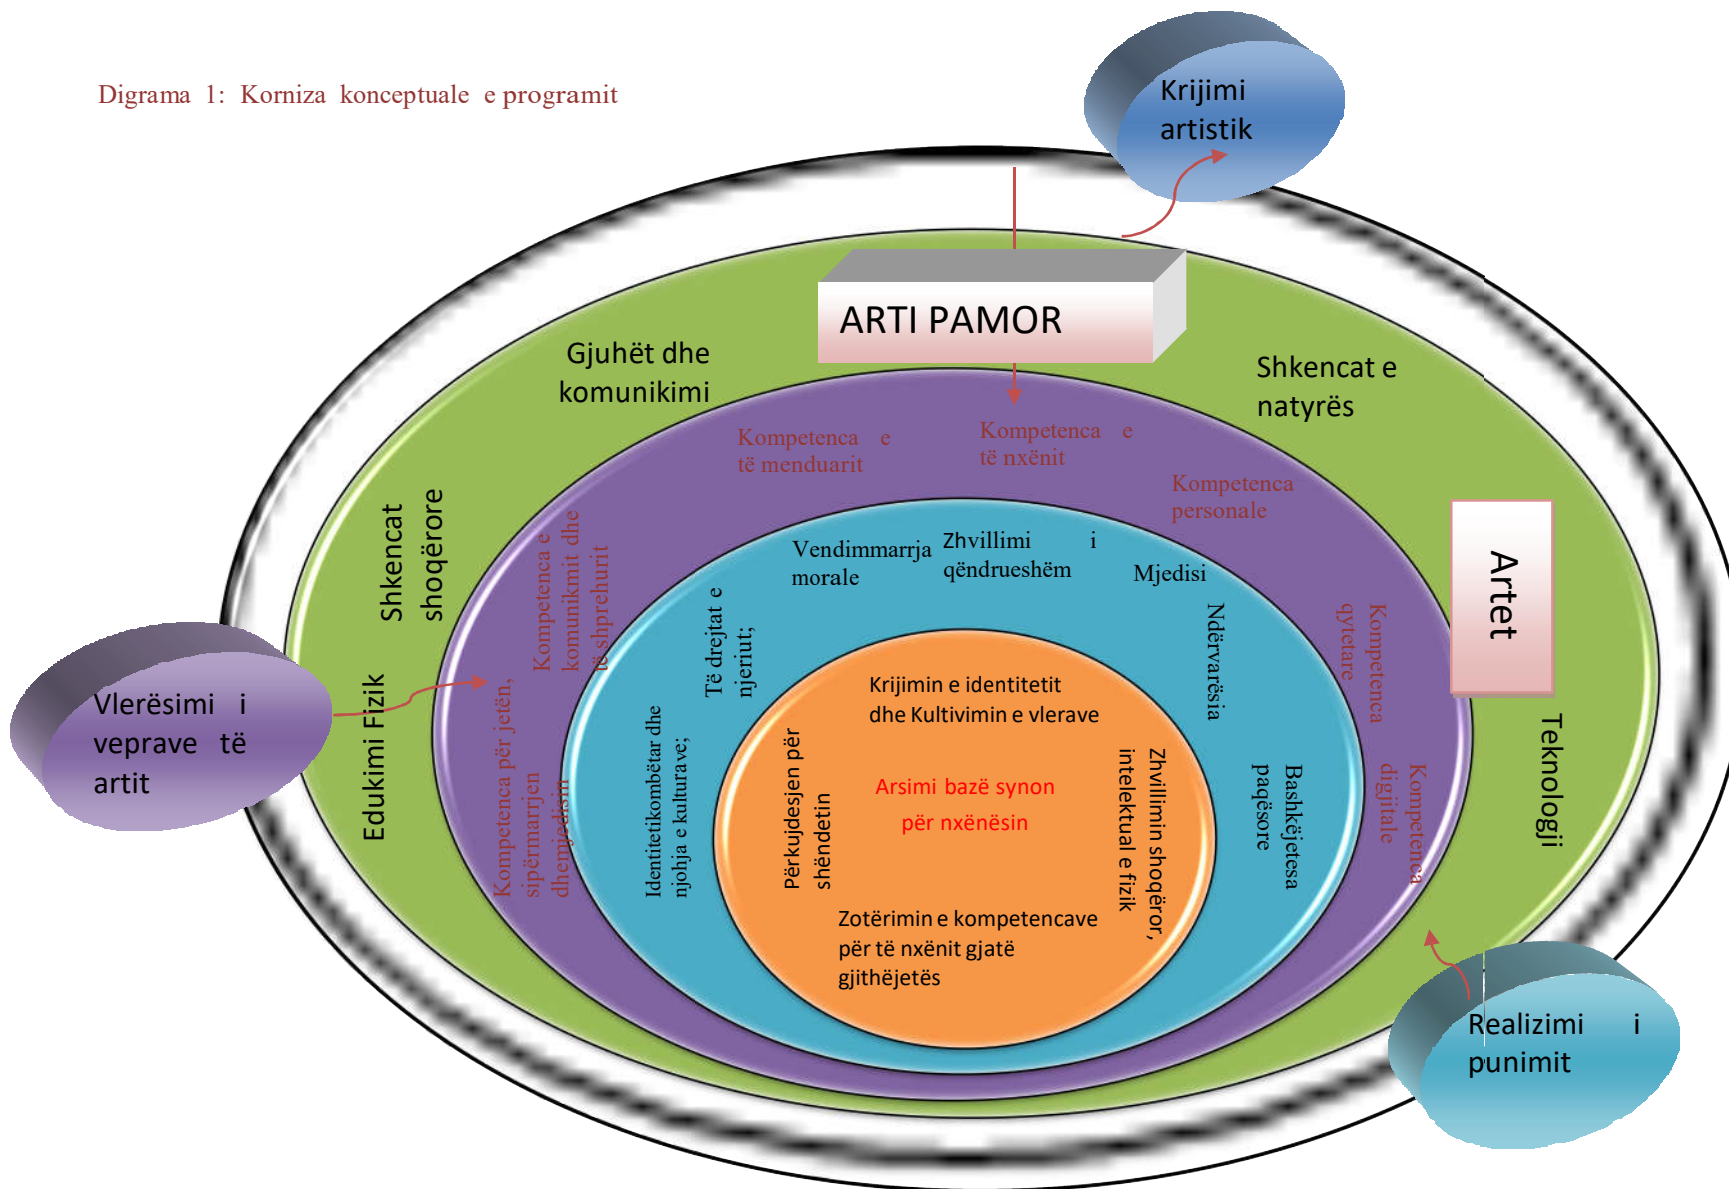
Digrama 1: Korniza konceptuale e programit

Krijimi artistik

ARTI PAMOR

Gjuhët dhe komunikimi

Shkencat e natyrës

Shkencat shoqërore

Edukimi Fizik

Artet

Teknologji

Kompetenca e të menduarit

Kompetenca e të nxënit

Kompetenca personale

Kompetenca e komunikimit dhe të shprehurit

Kompetenca qytetare

Kompetenca për jetën, sipërmarrjen dhe mjedisin

Kompetenca digjitale

Vendimmarrja morale

Zhvillimi i qëndrueshëm

Mjedisi

Të drejtat e njeriut;

Ndërvarësia

Identitetikombëtar dhe njohja e kulturave;

Bashkëjetesa paqësore

Krijimin e identitetit dhe Kultivimin e vlerave

Përkujdesjen për shëndetin

Arsimi bazë synon për nxënësin

Zhvillimin shoqëror, intelektual e fizik

Zotërimin e kompetencave për të nxënit gjatë gjithëjetës

Vlerësimi i veprave të artit

Realizimi i punimit